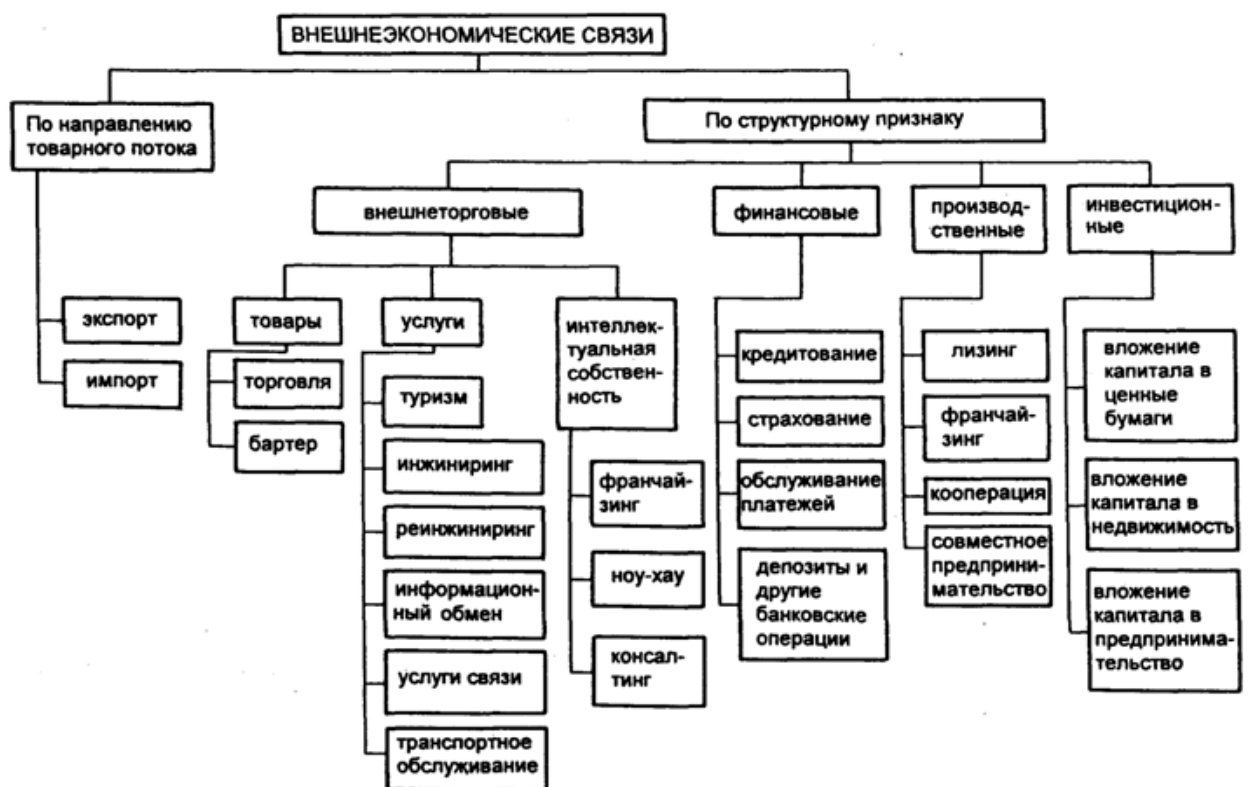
ВНЕШНЕЭКОНОМИЧЕСКИЕ СВЯЗИ

По направлению товарного потока

экспорт

импорт

По структурному признаку

внешнеторговые

товары

торговля

бартер

услуги

туризм

инжиниринг

реинжиниринг

информационный обмен

услуги связи

транспортное обслуживание

интеллектуальная собственность

франчайзинг

ноу-хау

консалтинг

финансовые

кредитование

страхование

обслуживание платежей

депозиты и другие банковские операции

производственные

лизинг

франчайзинг

кооперация

совместное предпринимательство

инвестиционные

вложение капитала в ценные бумаги

вложение капитала в недвижимость

вложение капитала в предпринимательство